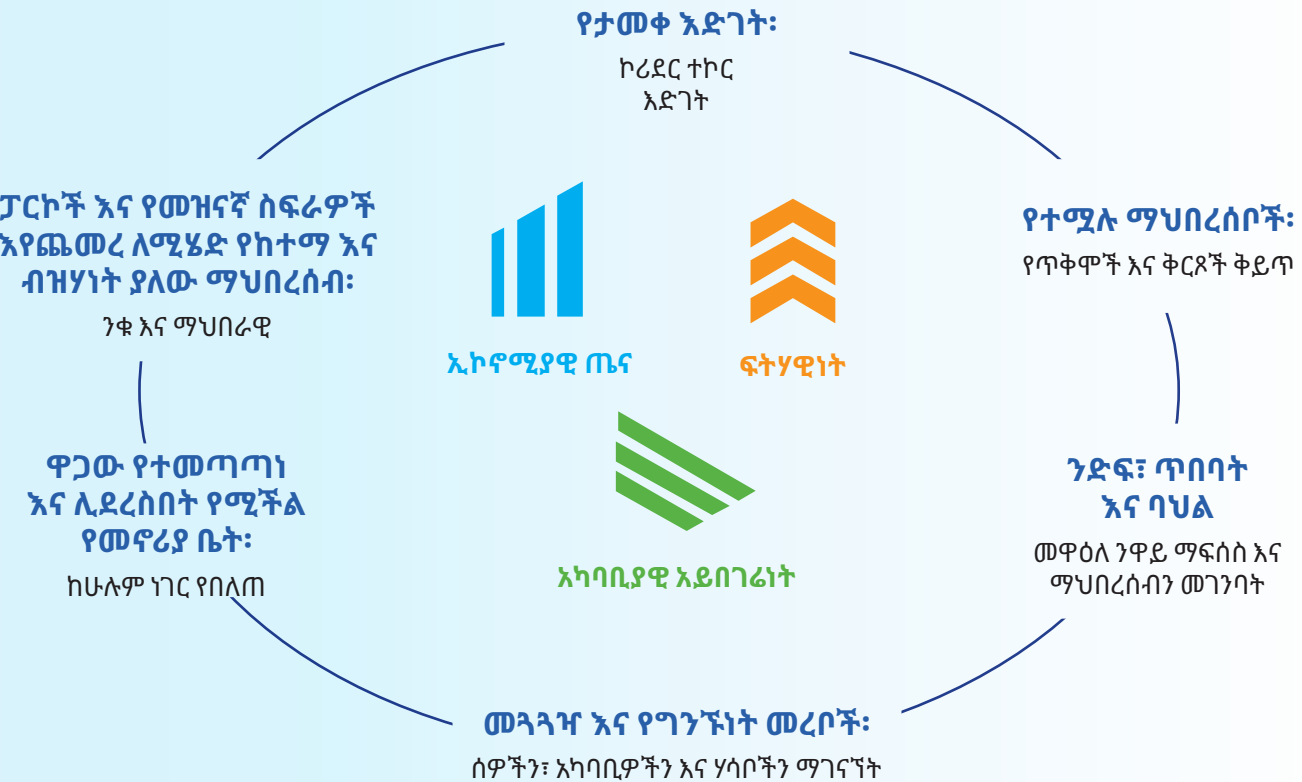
የታመቀ እድገት፡
ኮሪደር ተኮር እድገት

የተሟሉ ማህበረሰቦች፡
የጥቅሞች እና ቅርጾች ቅይጥ

ንድፍ፣ ጥበባት እና ባህል
መዋዕለ ንዋይ ማፍሰስ እና ማህበረሰብን መገንባት

መጓጓዣ እና የግንኙነት መረቦች፡
ሰዎችን፣ አካባቢዎችን እና ሃሳቦችን ማገናኘት

ዋጋው የተመጣጣነ እና ሊደረስበት የሚችል የመኖሪያ ቤት፡
ከሁሉም ነገር የበለጠ

ፓርኮች እና የመዝናኛ ስፍራዎች እየጨመረ ለሚሄድ የከተማ እና ብዝሃነት ያለው ማህበረሰብ፡
ንቁ እና ማህበራዊ

ኢኮኖሚያዊ ጤና

ፍትሃዊነት

አካባቢያዊ አይበገሬነት